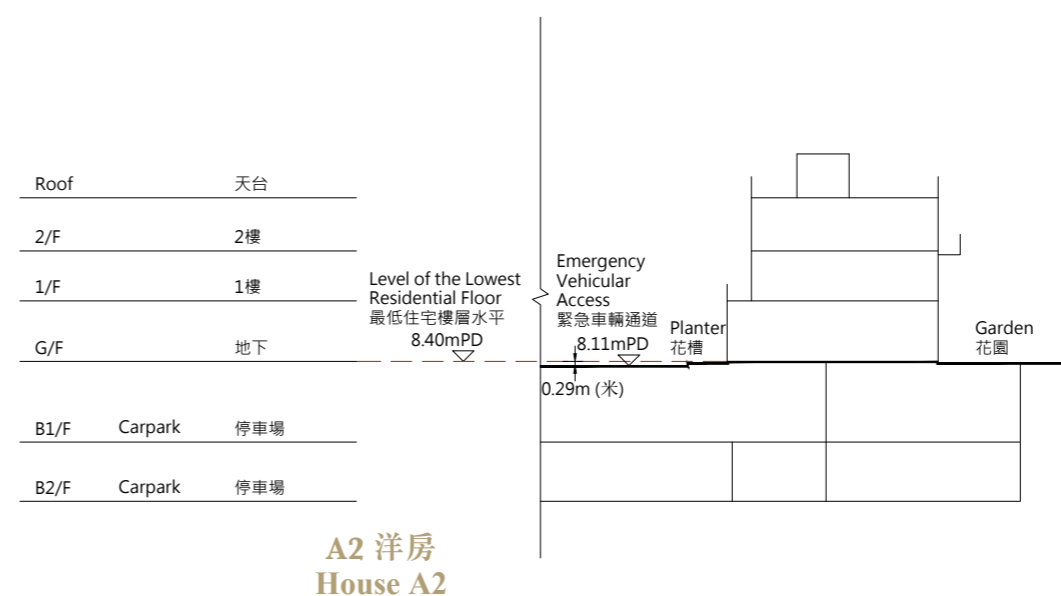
Roof 天台

2/F 2樓

1/F 1樓

G/F 地下

B1/F Carpark 停車場

B2/F Carpark 停車場

Level of the Lowest Residential Floor
最低住宅樓層水平
8.40mPD

Emergency Vehicular Access
緊急車輛通道
8.11mPD

0.29m (米)

Planter
花槽

Garden
花園

A2 洋房
House A2